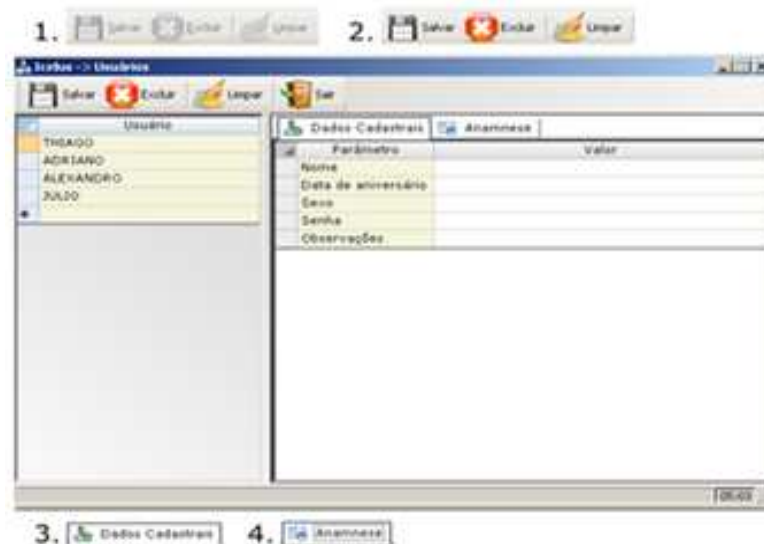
1. Salvar Excluir Limpar 2. Salvar Excluir Limpar

Icarus -> Usuários

Salvar Excluir Limpar Sair

| Usuário |
|---|
| THIAGO |
| ADRIANO |
| ALEXANDRO |
| JULIO |

Dados Cadastrais | Anamnese

| Parâmetro | Valor |
|---|---|
| Nome | |
| Data de aniversário | |
| Sexo | |
| Senha | |
| Observações | |

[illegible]

3. Dados Cadastrais 4. Anamnese